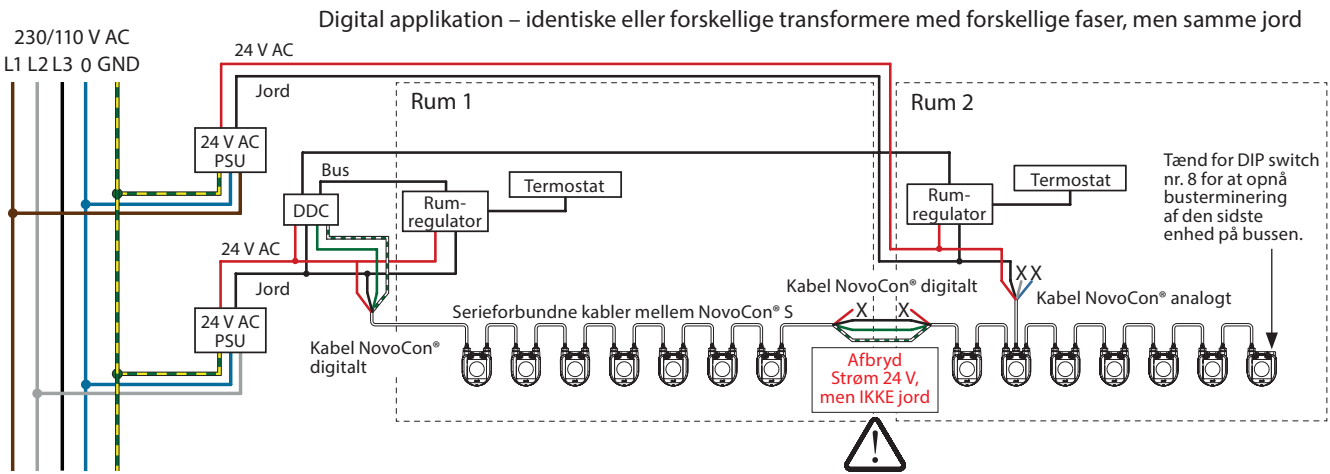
Digital applikation – identiske eller forskellige transformere med forskellige faser, men samme jord

230/110 V AC
L1 L2 L3 0 GND

24 V AC
Jord
24 V AC PSU

Rum 1
Bus
DDC
Rum-regulator
Termostat
24 V AC
Jord
24 V AC PSU
Kabel NovoCon® digitalt
Serieforbundne kabler mellem NovoCon® S

Kabel NovoCon® digitalt
X X
Afbryd Strøm 24 V, men IKKE jord
!

Rum 2
Rum-regulator
Termostat
X X
Kabel NovoCon® analogt
Tænd for DIP switch nr. 8 for at opnå busterminering af den sidste enhed på bussen.